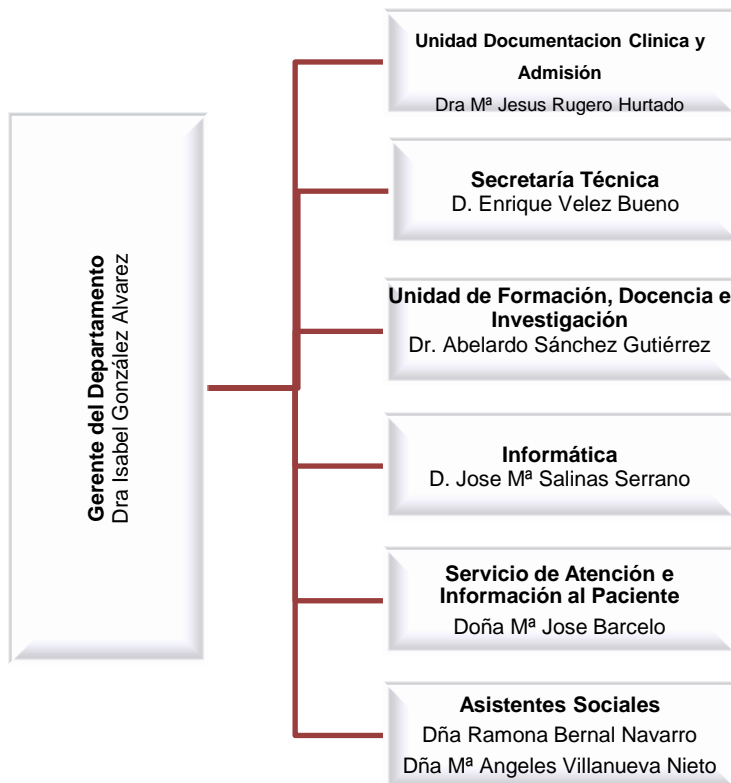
Gerente del Departamento
Dra Isabel González Alvarez

Unidad Documentacion Clinica y Admisión
Dra Mª Jesus Rugero Hurtado

Secretaría Técnica
D. Enrique Velez Bueno

Unidad de Formación, Docencia e Investigación
Dr. Abelardo Sánchez Gutiérrez

Informática
D. Jose Mª Salinas Serrano

Servicio de Atención e Información al Paciente
Doña Mª Jose Barcelo

Asistentes Sociales
Dña Ramona Bernal Navarro
Dña Mª Angeles Villanueva Nieto